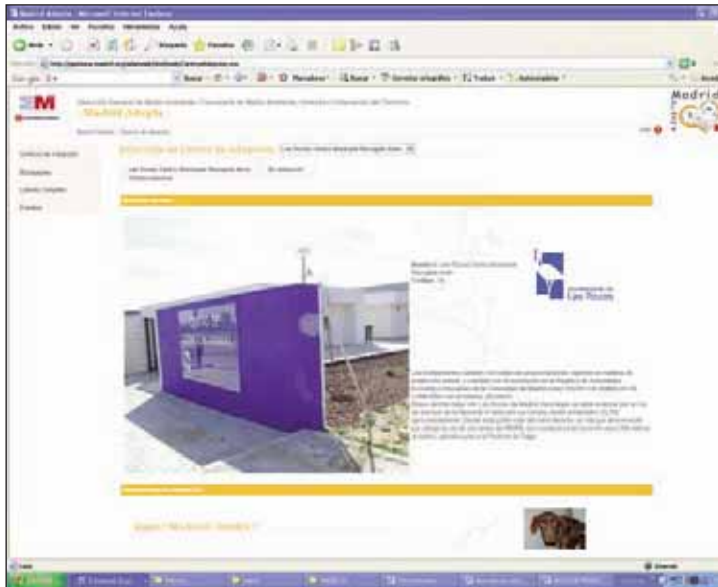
Madrid Adopta - Microsoft Internet Explorer

Archivo Edición Ver Favoritos Herramientas Ayuda

Atrás Búsqueda Favoritos

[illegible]

Google

M

Madrid Adopta

Madrid

Centros de Adopción

Búsquedas

Últimos llegados

Eventos

Información de Centros de Adopción

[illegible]

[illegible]

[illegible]

Universidad de Las Rozas

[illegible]

Happy / Mouhtich Rambla ?

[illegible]